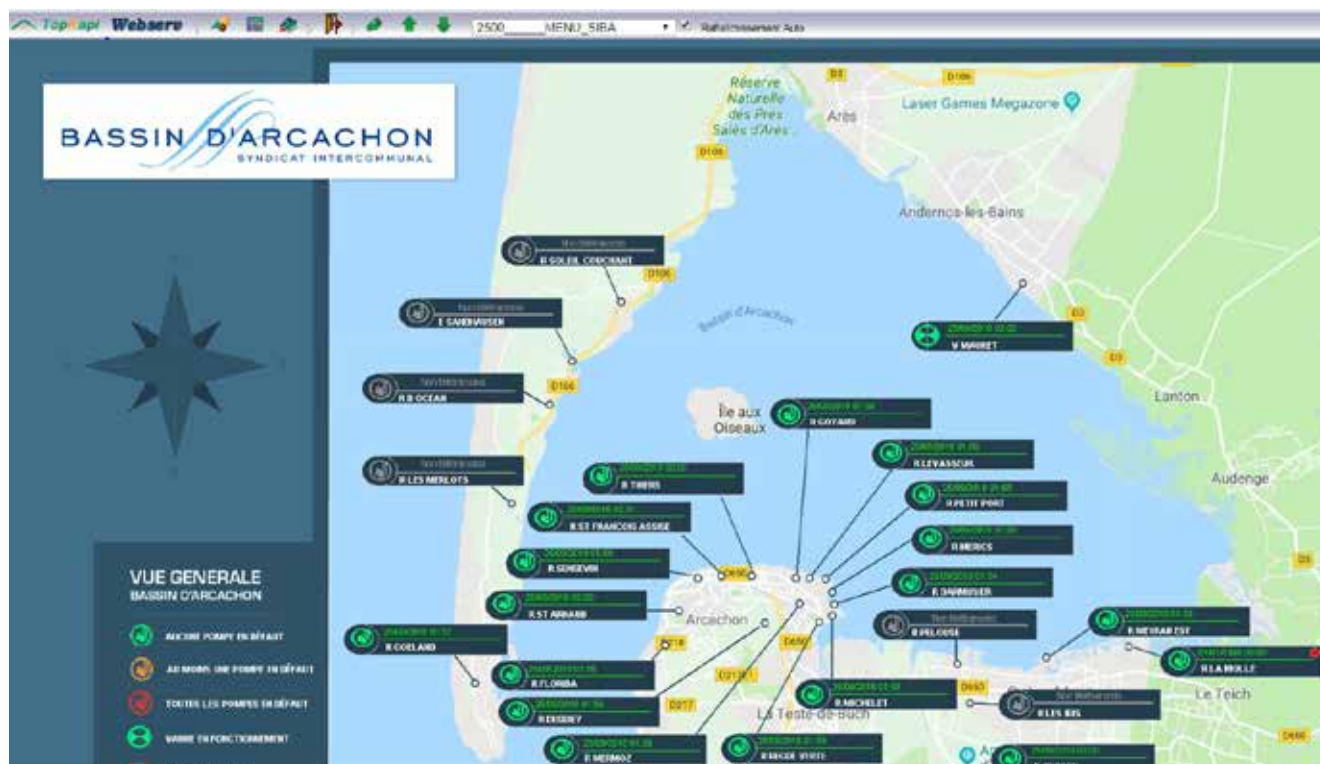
Topkapi Webserv 2500_____MENU_SIBA Rafraîchissement Auto

BASSIN D'ARCACHON
SYNDICAT INTERCOMMUNAL

Réserve Naturelle des Prés Salés d'Arès
Arès
Laser Games Megazone
D3
D106
D106
Andernos-les-Bains
Bassin d'Arcachon
D3
D3
Lanton
Île aux Oiseaux
Audenge
D5
Arcachon
D650
D218
D650
D217
D650
Le Teich
La Teste-de-Buch
D650

Non Rafraîchi
R SOLEIL COUCHANT
Non Rafraîchi
E GANDHAUSEN
Non Rafraîchi
R B OCEAN
Non Rafraîchi
R LES MERLOTS
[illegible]
V MAURET
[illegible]
R GOYAND
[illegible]
R LEVASSEUR
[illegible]
R THIERS
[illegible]
R PETIT PORT
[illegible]
R ST FRANCOIS ASSISE
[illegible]
R MERICS
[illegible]
R SENSEVIN
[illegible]
R DARMUSER
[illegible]
R ST ARNAUD
Non Rafraîchi
R PELOUSE
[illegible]
R GOELAND
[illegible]
R NEYRAN EST
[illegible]
R LA HOLLE
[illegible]
R FLORIDA
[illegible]
R MICHELET
Non Rafraîchi
R LES BIS
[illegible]
R DISNEY
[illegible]
R MERMOZ
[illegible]
R ROGER VIVES

VUE GENERALE
BASSIN D'ARCACHON
AUCUNE POMPE EN DÉFAUT
AU MOINS UNE POMPE EN DÉFAUT
TOUTES LES POMPES EN DÉFAUT
VANNE EN FONCTIONNEMENT